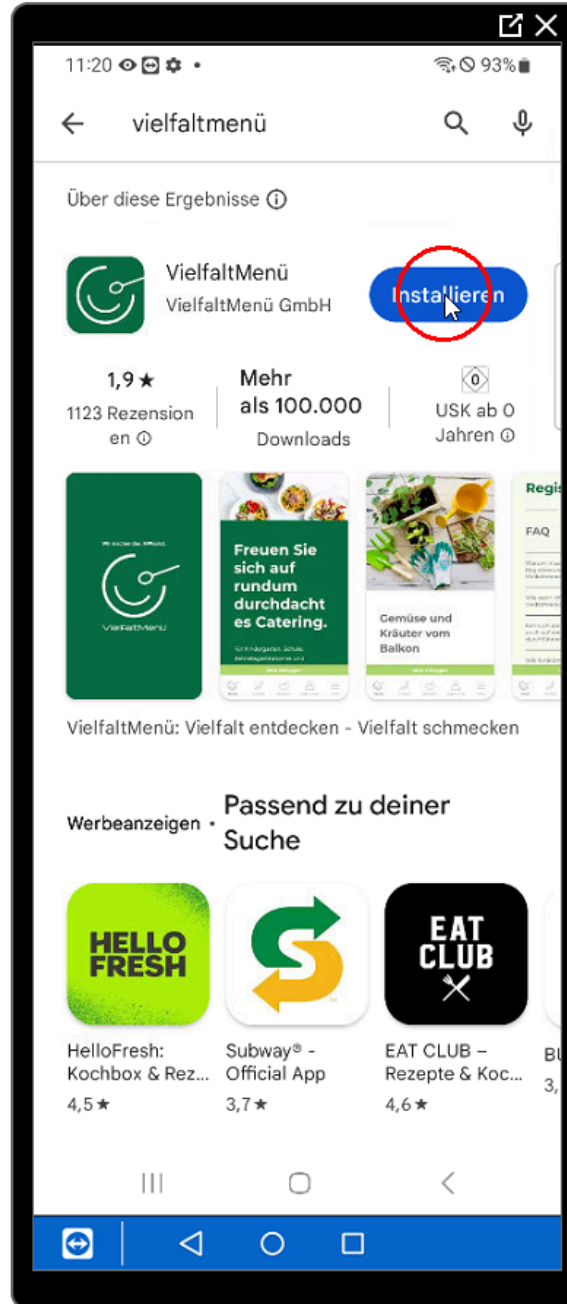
11:20 • 93%

vielfaltmenü

Über diese Ergebnisse ⓘ

VielfaltMenü
VielfaltMenü GmbH

Installieren

1,9 ★
1123 Rezensionen ⓘ

Mehr als 100.000
Downloads

0
USK ab 0 Jahren ⓘ

Wir kochen das Affenleid.
VielfaltMenü

Freuen Sie sich auf rundum durchdachtes Catering.

Gemüse und Kräuter vom Balkon

Regis
FAQ

VielfaltMenü: Vielfalt entdecken - Vielfalt schmecken

Werbeanzeigen • Passend zu deiner Suche

HELLO FRESH

EAT CLUB

HelloFresh: Kochbox & Rez...
4,5 ★

Subway® - Official App
3,7 ★

EAT CLUB – Rezepte & Koc...
4,6 ★

BU
3,